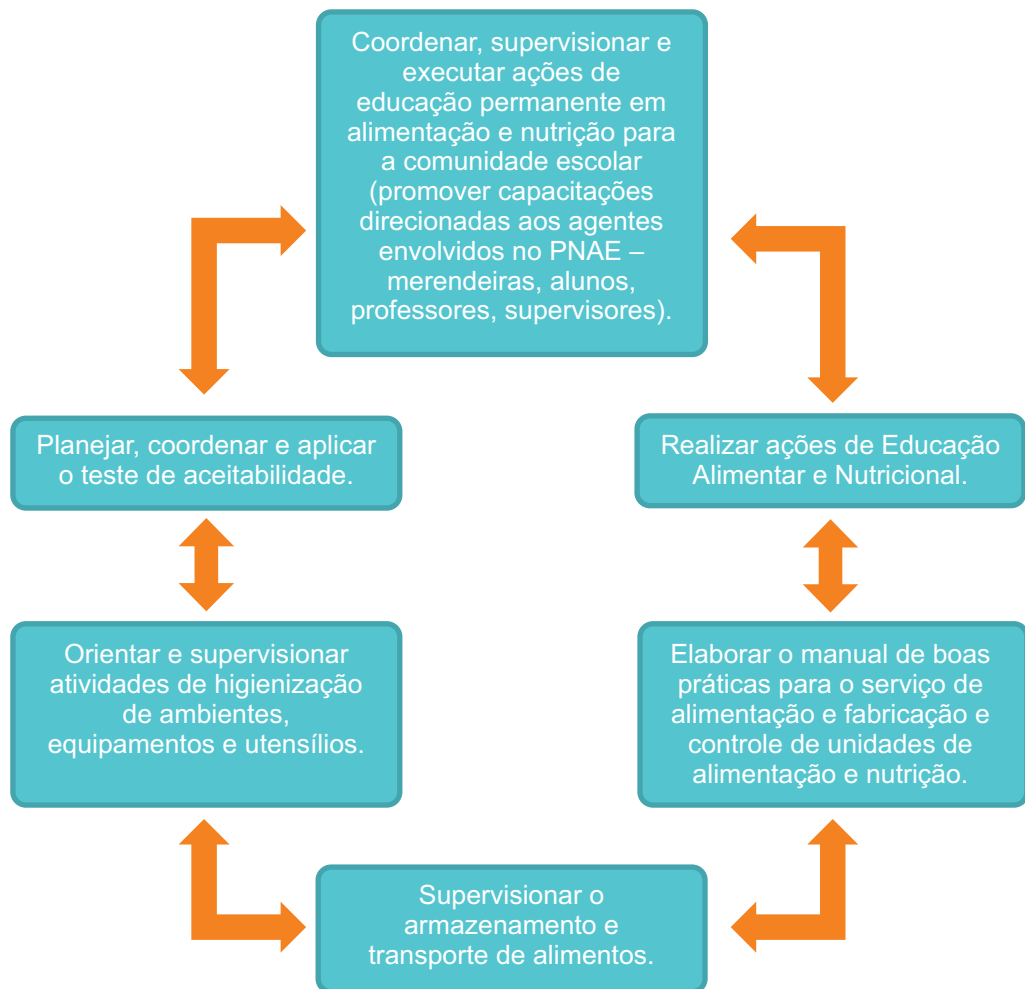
Coordenar, supervisionar e executar ações de educação permanente em alimentação e nutrição para a comunidade escolar (promover capacitações direcionadas aos agentes envolvidos no PNAE – merendeiras, alunos, professores, supervisores).

Realizar ações de Educação Alimentar e Nutricional.

Elaborar o manual de boas práticas para o serviço de alimentação e fabricação e controle de unidades de alimentação e nutrição.

Supervisionar o armazenamento e transporte de alimentos.

Orientar e supervisionar atividades de higienização de ambientes, equipamentos e utensílios.

Planejar, coordenar e aplicar o teste de aceitabilidade.